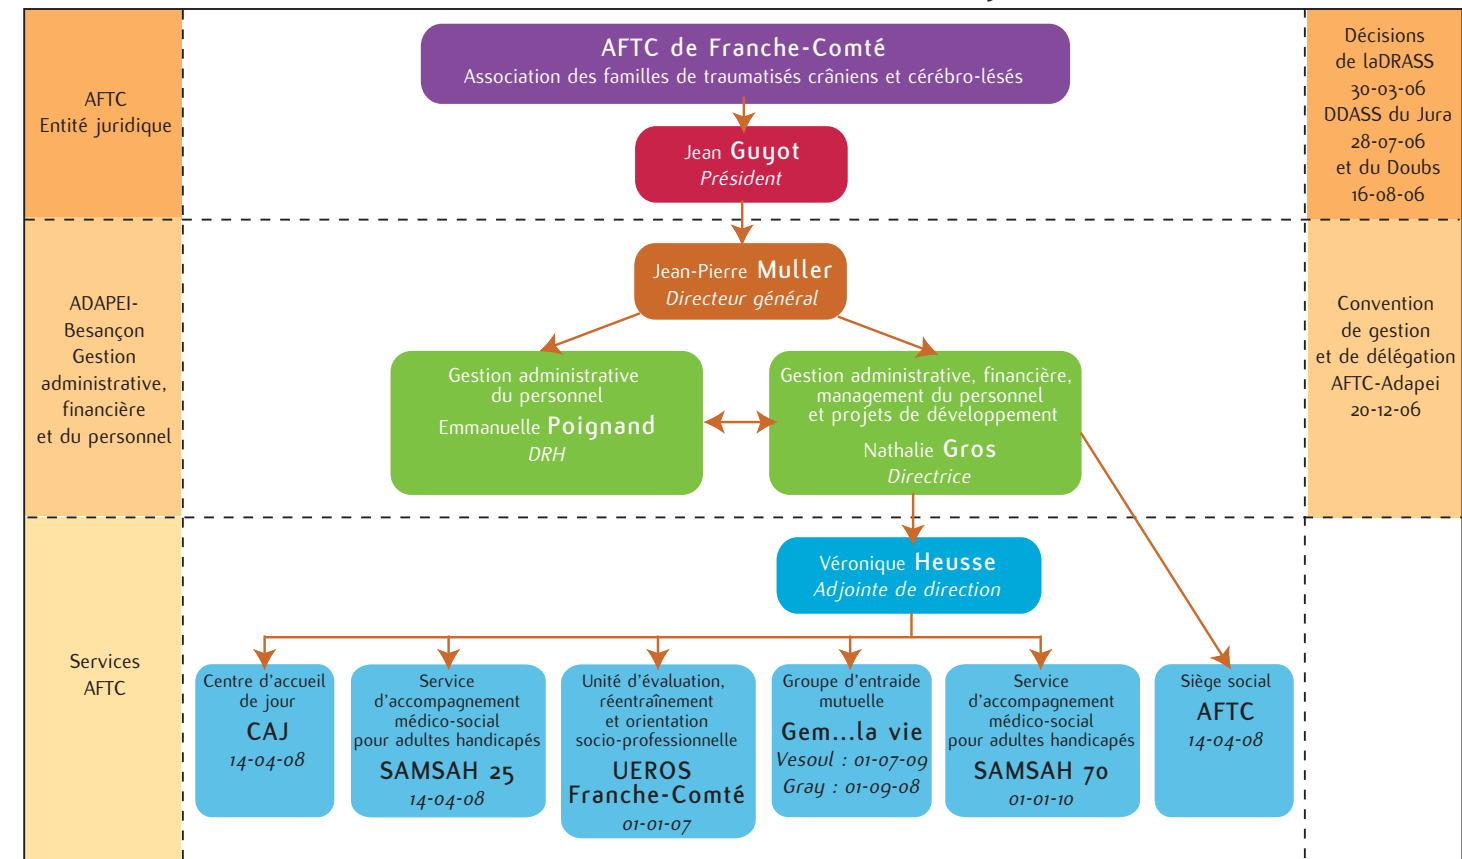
AFTC
Entité juridique

AFTC de Franche-Comté
Association des familles de traumatisés crâniens et cérébro-lésés

Jean Guyot
Président

Décisions de laDRASS 30-03-06 DDASS du Jura 28-07-06 et du Doubs 16-08-06

ADAPEI-Besançon Gestion administrative, financière et du personnel

Jean-Pierre Muller
Directeur général

Gestion administrative du personnel
Emmanuelle Poignand
DRH

Gestion administrative, financière, management du personnel et projets de développement
Nathalie Gros
Directrice

Convention de gestion et de délégation AFTC-Adapei 20-12-06

Services AFTC

Véronique Heusse
Adjointe de direction

Centre d'accueil de jour
CAJ
14-04-08

Service d'accompagnement médico-social pour adultes handicapés
SAMSAH 25
14-04-08

Unité d'évaluation, réentraînement et orientation socio-professionnelle
UEROS Franche-Comté
01-01-07

Groupe d'entraide mutuelle
Gem...la vie
Vesoul : 01-07-09
Gray : 01-09-08

Service d'accompagnement médico-social pour adultes handicapés
SAMSAH 70
01-01-10

Siège social
AFTC
14-04-08